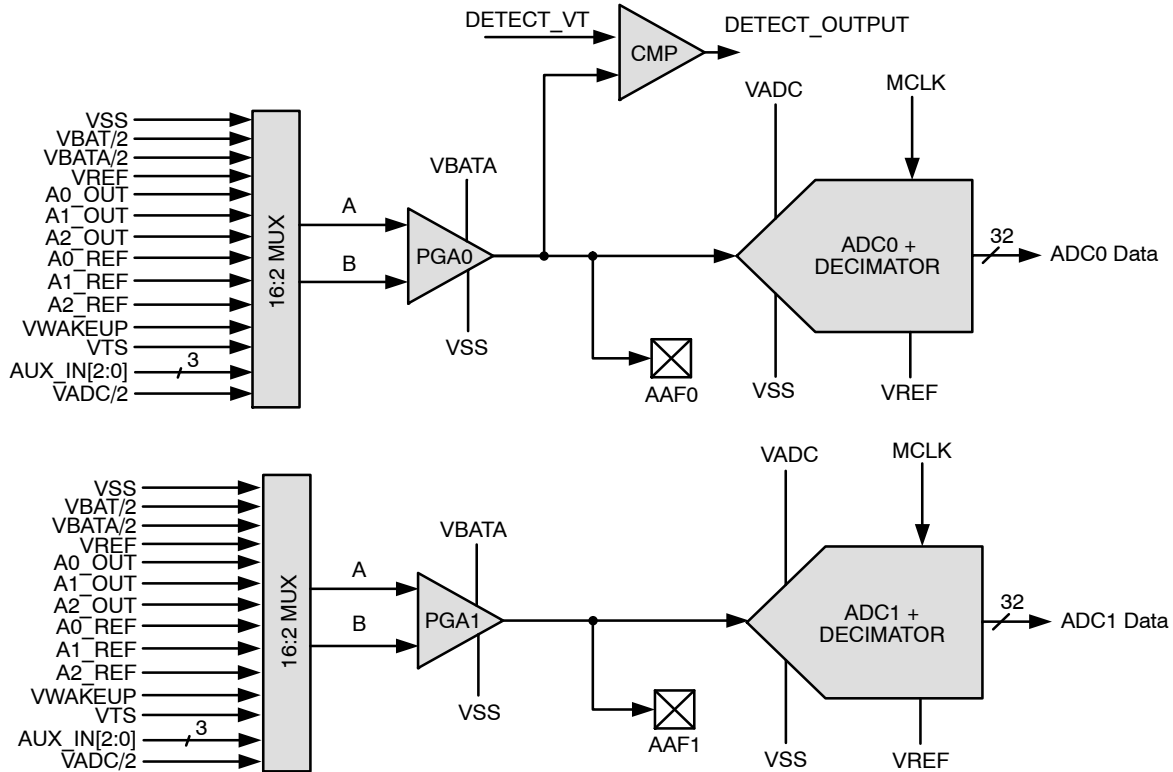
DETECT_VT
CMP
DETECT_OUTPUT
VADC
MCLK
VSS
VBAT/2
VBATA/2
VREF
A0_OUT
A1_OUT
A2_OUT
A0_REF
A1_REF
A2_REF
VWAKEUP
VTS
AUX_IN[2:0]
3
VADC/2
16:2 MUX
A
B
VBATA
PGA0
VSS
ADC0 + DECIMATOR
32
ADC0 Data
AAF0
VSS
VREF

VADC
MCLK
VSS
VBAT/2
VBATA/2
VREF
A0_OUT
A1_OUT
A2_OUT
A0_REF
A1_REF
A2_REF
VWAKEUP
VTS
AUX_IN[2:0]
3
VADC/2
16:2 MUX
A
B
VBATA
PGA1
VSS
ADC1 + DECIMATOR
32
ADC1 Data
AAF1
VSS
VREF